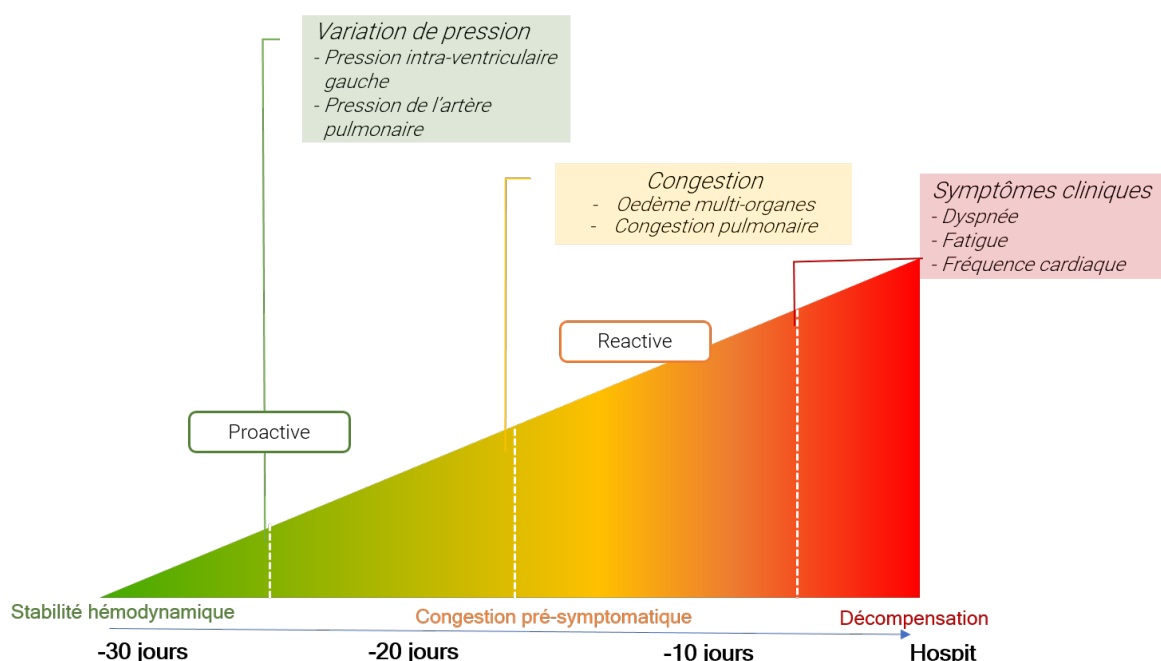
Variation de pression
- Pression intra-ventriculaire gauche
- Pression de l'artère pulmonaire

Congestion
- Oedème multi-organes
- Congestion pulmonaire

Symptômes cliniques
- Dyspnée
- Fatigue
- Fréquence cardiaque

Reactive

Proactive

Stabilité hémodynamique
Congestion pré-symptomatique
Décompensation

-30 jours
-20 jours
-10 jours
Hospit